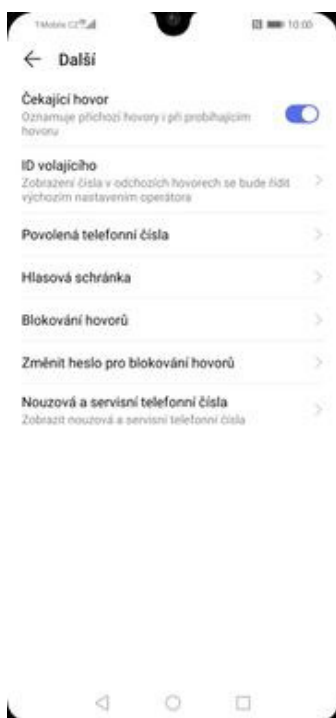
T-Mobile CZ

10:00

← Další

Čekající hovor
Oznamuje příchozí hovory i při probíhajícím hovoru

ID volajícího
Zobrazení čísla v odchozích hovorech se bude řídit výchozím nastavením operátora

Povolená telefonní čísla

Hlasová schránka

Blokování hovorů

Změnit heslo pro blokování hovorů

Nouzová a servisní telefonní čísla
Zobrazit nouzová a servisní telefonní čísla